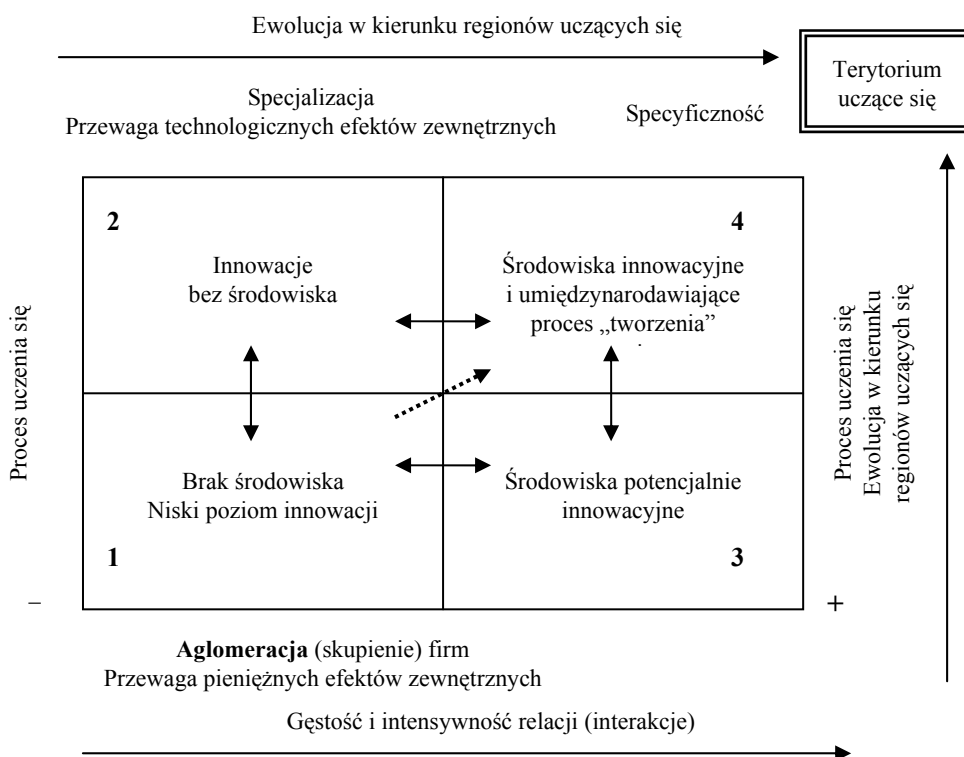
Ewolucja w kierunku regionów uczących się

Terytorium uczące się

Specjalizacja
Przewaga technologicznych efektów zewnętrznych

Specyficzność

2

4

Innowacje
bez środowiska

Środowiska innowacyjne
i umiędzynarodawiające
proces „tworzenia"

Proces uczenia się

Proces uczenia się
Ewolucja w kierunku
regionów uczących się

Brak środowiska
Niski poziom innowacji

Środowiska potencjalnie
innowacyjne

1

3

–

+

**Aglomeracja** (skupienie) firm
Przewaga pieniężnych efektów zewnętrznych

Gęstość i intensywność relacji (interakcje)